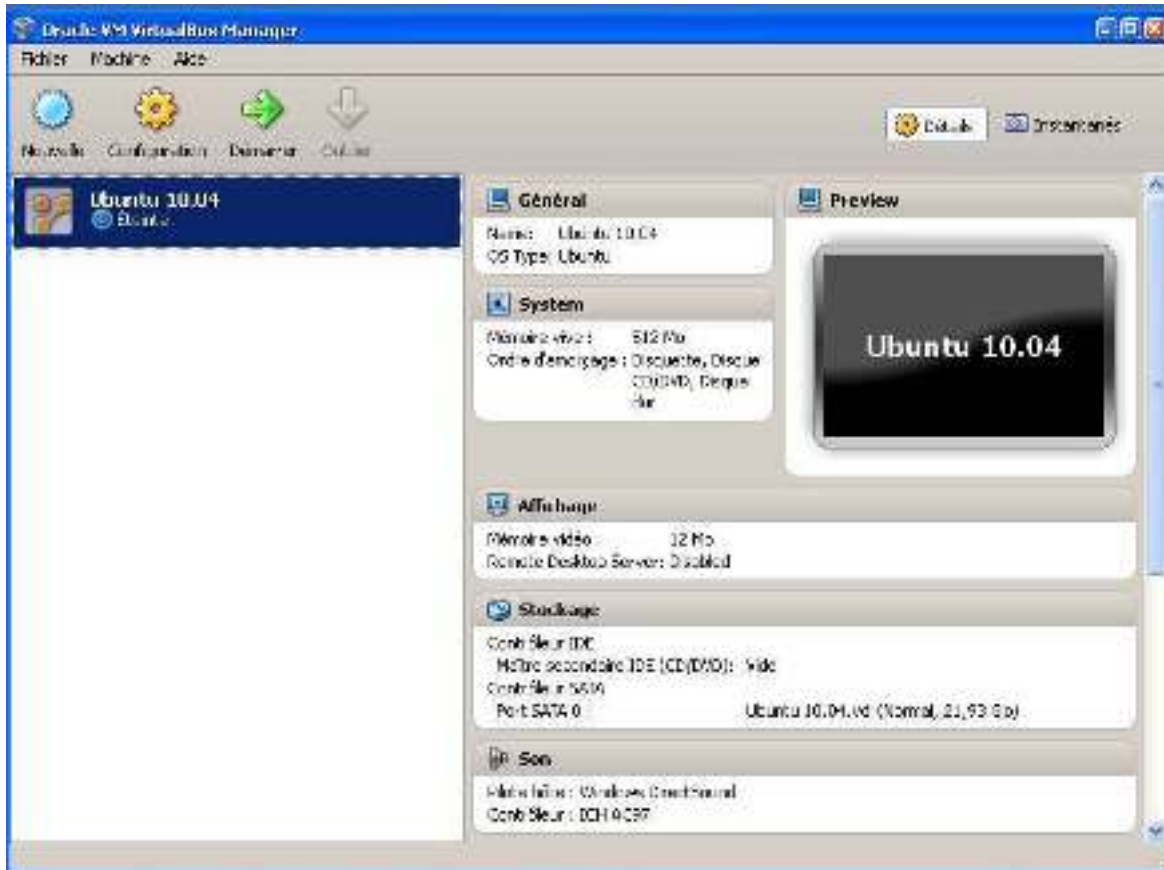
Oracle VM VirtualBox Manager

Fichier Machine Aide

Nouvelle Configuration Démarrer Oublier

Détails Instantanés

Ubuntu 10.04
Éteinte

Général
Nom : Ubuntu 10.04
OS Type: Ubuntu

Preview

Ubuntu 10.04

System
Mémoire vive : 512 Mo
Ordre d'amorçage : Disquette, Disque CD/DVD, Disque dur

Affichage
Mémoire vidéo 12 Mo
Remote Desktop Server: Disabled

Stockage
Contrôleur IDE
Maître secondaire IDE (CD/DVD): Vide
Contrôleur SATA
Port SATA 0 Ubuntu 10.04.vdi (Normal, 21,93 Go)

Son
Pilote hôte : Windows DirectSound
Contrôleur : ICH AC97